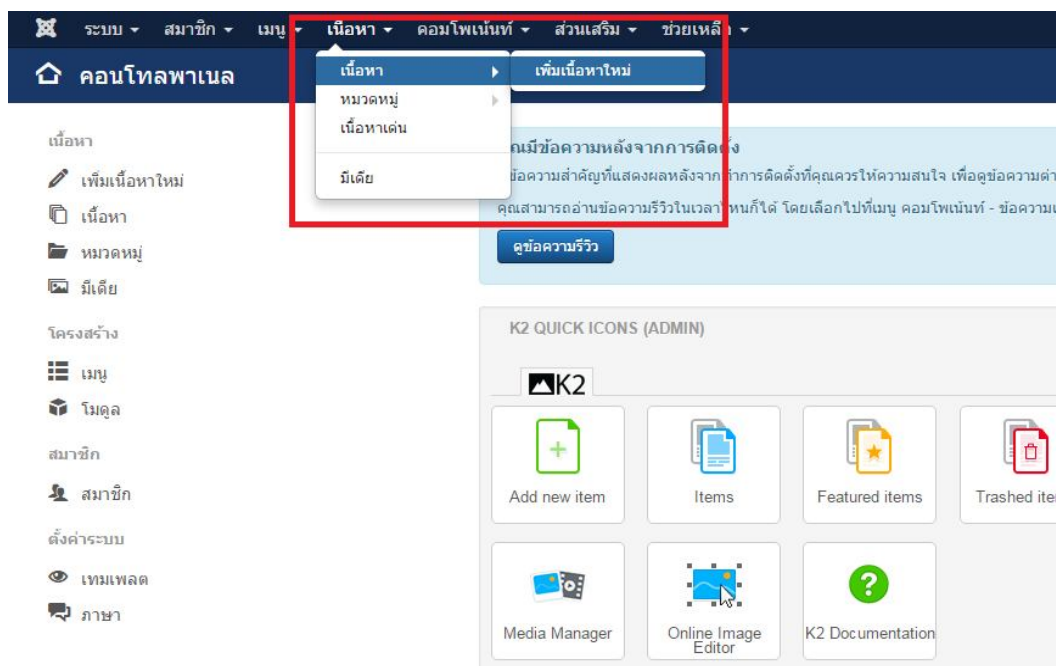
ระบบ ▾ สมาชิก ▾ เมนู ▾ เนื้อหา ▾ คอมโพเน้นท์ ▾ ส่วนเสริม ▾ ช่วยเหลือ ▾

คอนโทลพาเนล

เนื้อหา
หมวดหมู่
เนื้อหาเด่น
มีเดีย

เพิ่มเนื้อหาใหม่

เนื้อหา
เพิ่มเนื้อหาใหม่
เนื้อหา
หมวดหมู่
มีเดีย

โครงสร้าง
เมนู
โมดูล

สมาชิก
สมาชิก

ตั้งค่าระบบ
เทมเพลต
ภาษา

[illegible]ณมีข้อความหลังจากการติดตั้ง
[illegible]ข้อความสำคัญที่แสดงผลหลังจาก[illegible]การติดตั้งที่คุณควรให้ความสนใจ เพื่อดูข้อความต่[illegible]
คุณสามารถอ่านข้อความรีวิวในเวลา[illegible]หนก็ได้ โดยเลือกไปที่เมนู คอมโพเน้นท์ - ข้อความ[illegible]

ดูข้อความรีวิว

K2 QUICK ICONS (ADMIN)

K2

Add new item
Items
Featured items
Trashed ite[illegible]
Media Manager
Online Image Editor
K2 Documentation